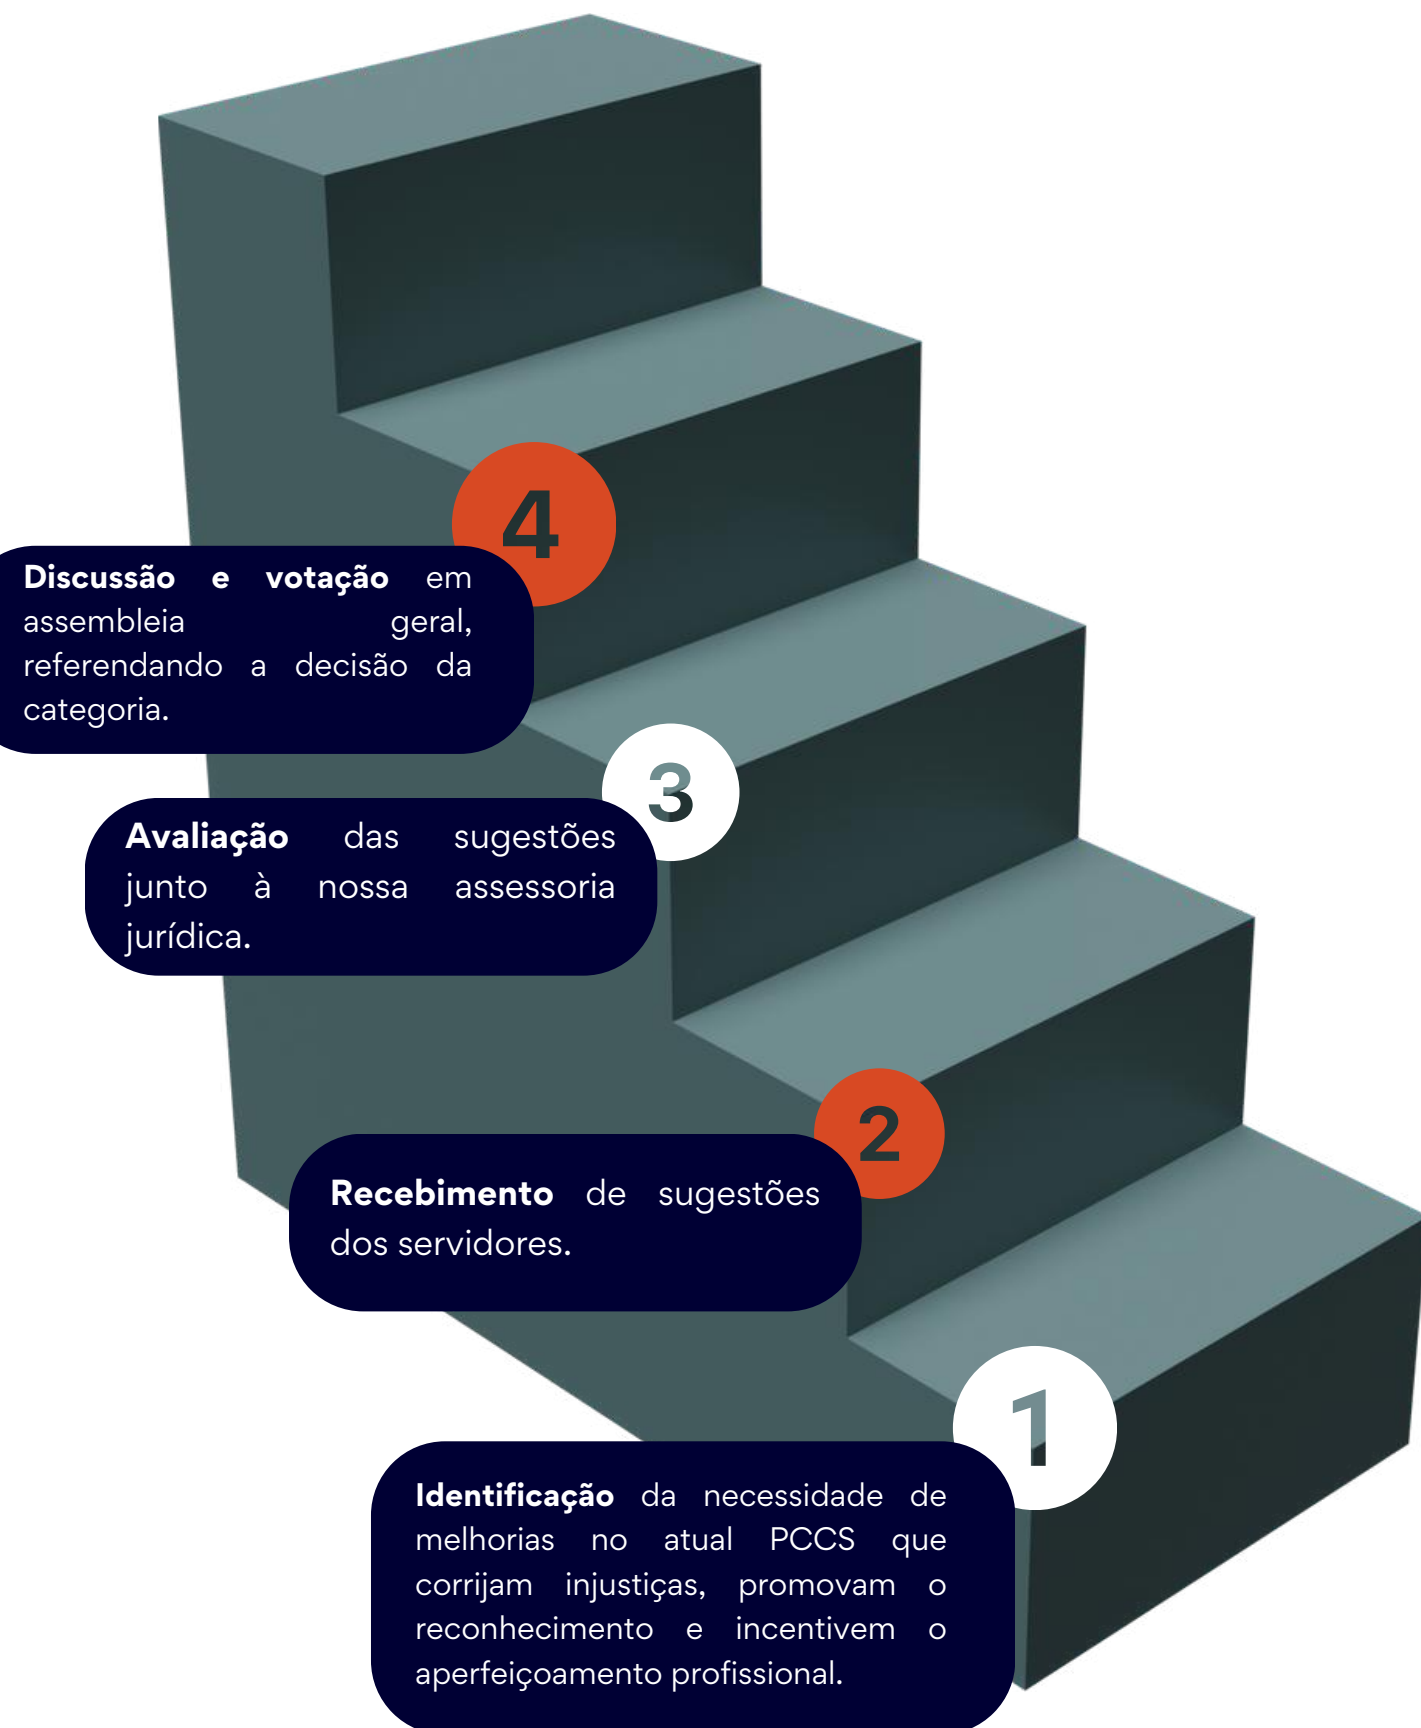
4

Discussão e votação em assembleia geral, referendando a decisão da categoria.

3

Avaliação das sugestões junto à nossa assessoria jurídica.

2

Recebimento de sugestões dos servidores.

1

Identificação da necessidade de melhorias no atual PCCS que corrijam injustiças, promovam o reconhecimento e incentivem o aperfeiçoamento profissional.